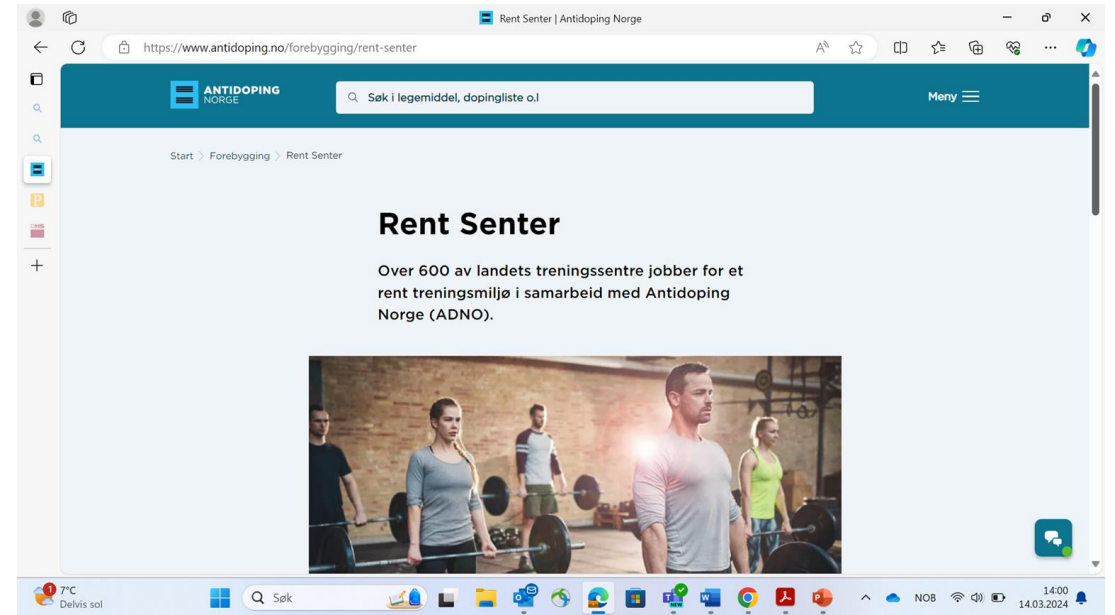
Rent Senter | Antidoping Norge

https://www.antidoping.no/forebygging/rent-senter

ANTIDOPING NORGE

Søk i legemiddel, dopingliste o.l

Meny

Start > Forebygging > Rent Senter

Rent Senter

Over 600 av landets treningssentre jobber for et rent treningsmiljø i samarbeid med Antidoping Norge (ADNO).

7°C
Delvis sol

Søk

NOB

14:00
14.03.2024